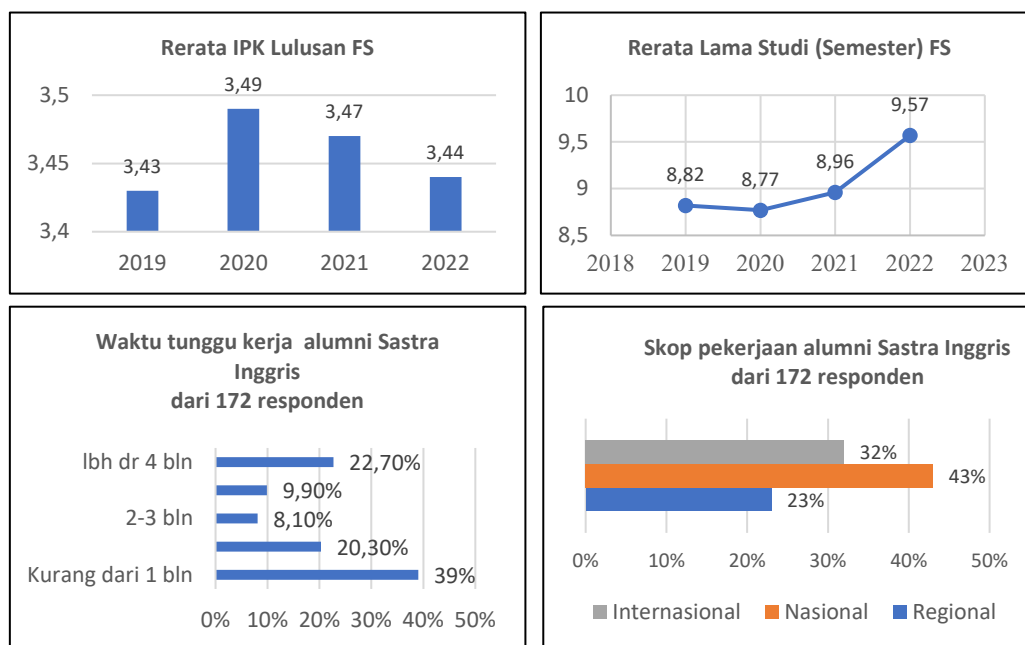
Rerata IPK Lulusan FS

3,5
3,45
3,4

3,43
3,49
3,47
3,44

2019 2020 2021 2022

Rerata Lama Studi (Semester) FS

10
9,5
9
8,5

8,82
8,77
8,96
9,57

2018 2019 2020 2021 2022 2023

Waktu tunggu kerja alumni Sastra Inggris dari 172 responden

lbh dr 4 bln
2-3 bln
Kurang dari 1 bln

22,70%
9,90%
8,10%
20,30%
39%

0% 10% 20% 30% 40% 50%

Skop pekerjaan alumni Sastra Inggris dari 172 responden

32%
43%
23%

0% 10% 20% 30% 40% 50%

Internasional Nasional Regional